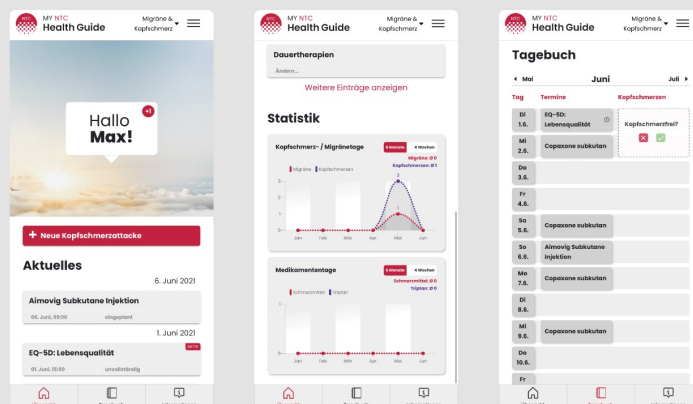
MY NTC Health Guide
Migräne & Kopfschmerz

Hallo Max!
+1

+ Neue Kopfschmerzattacke

Aktuelles

6. Juni 2021

Aimovig Subkutane Injektion
06. Juni, 09:00
eingeplant

1. Juni 2021

EQ-5D: Lebensqualität
AKTIV
01. Juni, 15:50
unvollständig

MY NTC Health Guide
Migräne & Kopfschmerz

Dauertherapien
Ändern...

Weitere Einträge anzeigen

Statistik

Kopfschmerz- / Migränetage
6 Monate
4 Wochen
Migräne: Ø 0
Kopfschmerzen: Ø 1
Migräne
Kopfschmerzen
3
2
1
0
Jan
Feb
Mär
Apr
Mai
Jun

Medikamententage
6 Monate
4 Wochen
Schmerzmittel: Ø 0
Triptan: Ø 0
Schmerzmittel
Triptan
1
0
Jan
Feb
Mär
Apr
Mai
Jun

MY NTC Health Guide
Migräne & Kopfschmerz

Tagebuch

◂ Mai
Juni
Juli ▸

| Tag | Termine | Kopfschmerzen |
|---|---|---|
| Di 1.6. | EQ-5D: Lebensqualität | Kopfschmerzfrei? |
| Mi 2.6. | Copaxone subkutan | |
| Do 3.6. | | |
| Fr 4.6. | | |
| Sa 5.6. | Copaxone subkutan | |
| So 6.6. | Aimovig Subkutane Injektion | |
| Mo 7.6. | Copaxone subkutan | |
| Di 8.6. | | |
| Mi 9.6. | Copaxone subkutan | |
| Do 10.6. | | |
| Fr | | |